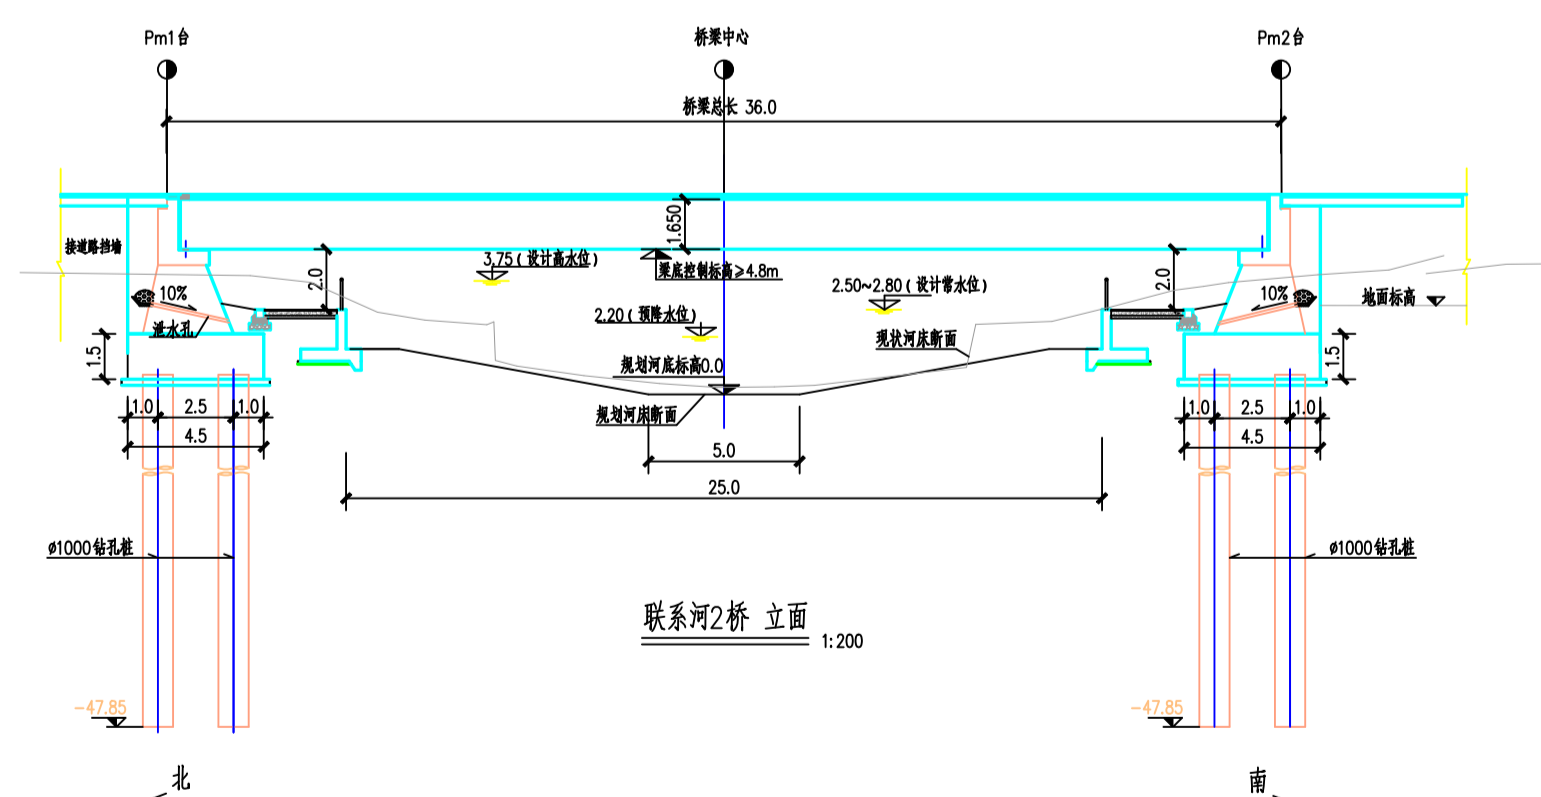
Pm1台

桥梁中心

Pm2台

桥梁总长 36.0

1.650

接道路挡墙

2.0

3.75（设计高水位）

梁底控制标高≥4.8m

2.50~2.80（设计常水位）

2.0

10%

10%

地面标高

泄水孔

2.20（预降水位）

现状河床断面

1.5

1.5

规划河底标高0.0

规划河床断面

1.0 2.5 1.0

4.5

1.0 2.5 1.0

4.5

5.0

25.0

ø1000钻孔桩

ø1000钻孔桩

联系河2桥 立面

1:200

-47.85

-47.85

北

南